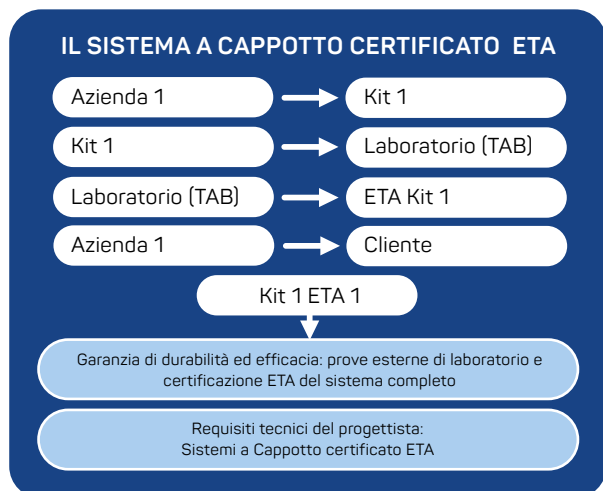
IL SISTEMA A CAPPOTTO CERTIFICATO ETA

Azienda 1

Kit 1

Kit 1

Laboratorio (TAB)

Laboratorio (TAB)

ETA Kit 1

Azienda 1

Cliente

Kit 1 ETA 1

Garanzia di durabilità ed efficacia: prove esterne di laboratorio e certificazione ETA del sistema completo

Requisiti tecnici del progettista: Sistemi a Cappotto certificato ETA